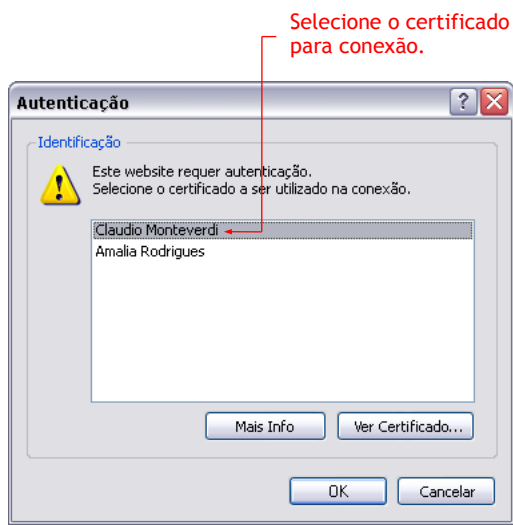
Selecione o certificado para conexão.

Autenticação

Identificação

Este website requer autenticação.
Selecione o certificado a ser utilizado na conexão.

Claudio Monteverdi
Amalia Rodrigues

Mais Info

Ver Certificado...

OK

Cancelar